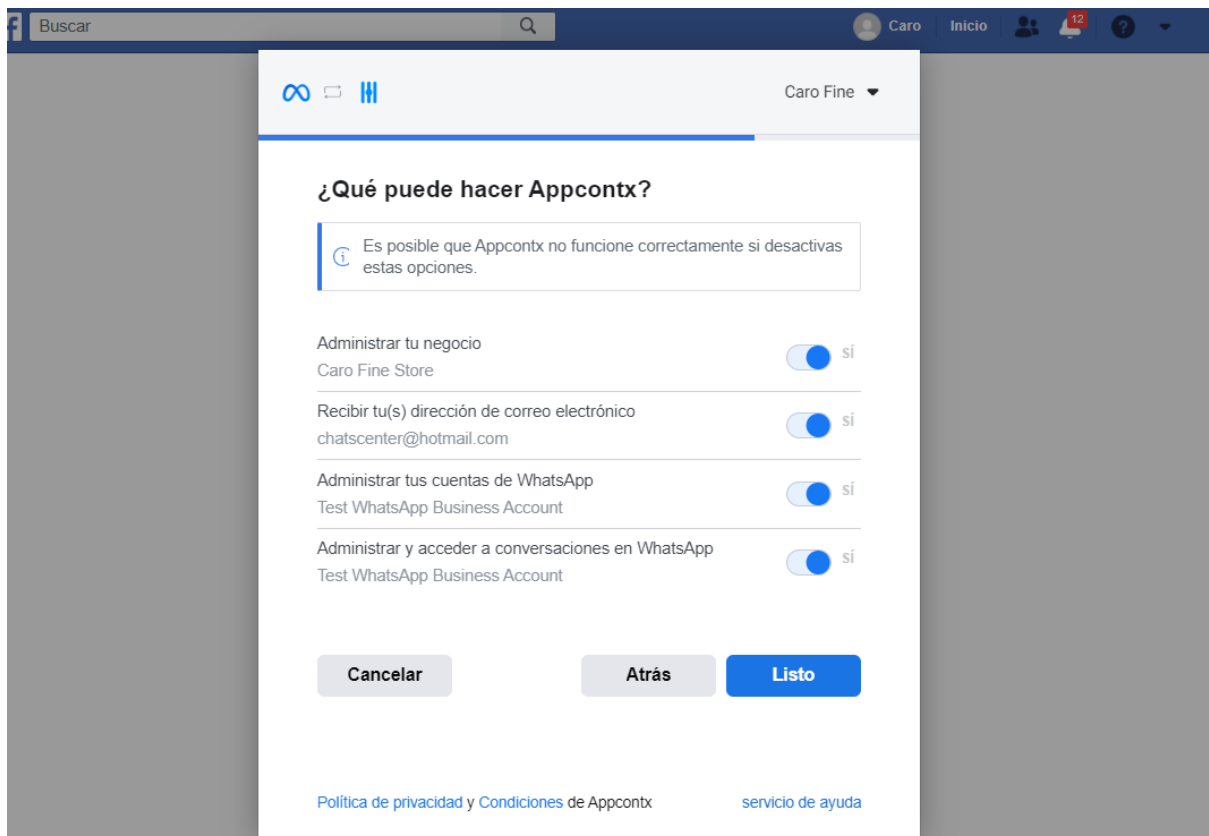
Buscar

Caro Inicio 12

Caro Fine

¿Qué puede hacer Appcontx?

Es posible que Appcontx no funcione correctamente si desactivas estas opciones.

Administrar tu negocio
Caro Fine Store
sí

Recibir tu(s) dirección de correo electrónico
chatscenter@hotmail.com
sí

Administrar tus cuentas de WhatsApp
Test WhatsApp Business Account
sí

Administrar y acceder a conversaciones en WhatsApp
Test WhatsApp Business Account
sí

Cancelar

Atrás

Listo

Política de privacidad y Condiciones de Appcontx

servicio de ayuda